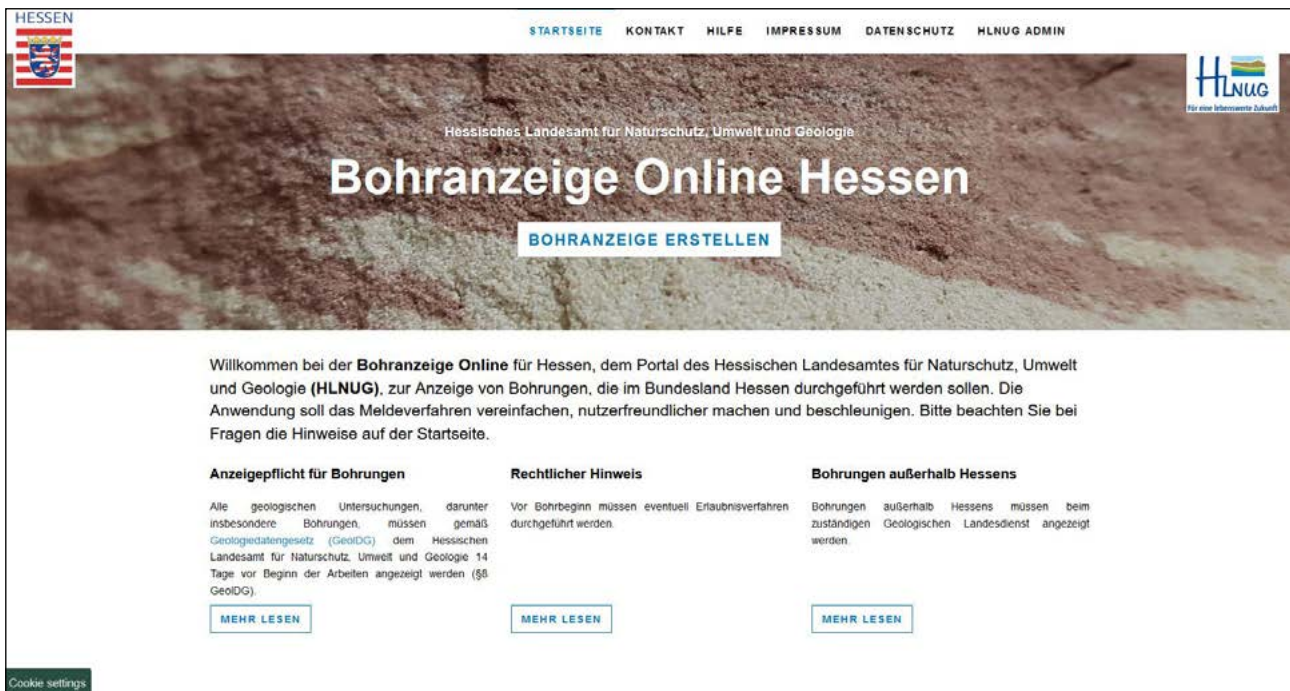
HESSEN

STARTSEITE KONTAKT HILFE IMPRESSUM DATENSCHUTZ HLNUG ADMIN

HLNUG
Für eine lebenswerte Zukunft

Hessisches Landesamt für Naturschutz, Umwelt und Geologie

Bohranzeige Online Hessen

BOHRANZEIGE ERSTELLEN

Willkommen bei der **Bohranzeige Online** für Hessen, dem Portal des Hessischen Landesamtes für Naturschutz, Umwelt und Geologie **(HLNUG)**, zur Anzeige von Bohrungen, die im Bundesland Hessen durchgeführt werden sollen. Die Anwendung soll das Meldeverfahren vereinfachen, nutzerfreundlicher machen und beschleunigen. Bitte beachten Sie bei Fragen die Hinweise auf der Startseite.

Anzeigepflicht für Bohrungen

Alle geologischen Untersuchungen, darunter insbesondere Bohrungen, müssen gemäß Geologiedatengesetz (GeolDG) dem Hessischen Landesamt für Naturschutz, Umwelt und Geologie 14 Tage vor Beginn der Arbeiten angezeigt werden (§8 GeolDG).

MEHR LESEN

Rechtlicher Hinweis

Vor Bohrbeginn müssen eventuell Erlaubnisverfahren durchgeführt werden.

MEHR LESEN

Bohrungen außerhalb Hessens

Bohrungen außerhalb Hessens müssen beim zuständigen Geologischen Landesdienst angezeigt werden.

MEHR LESEN

Cookie settings